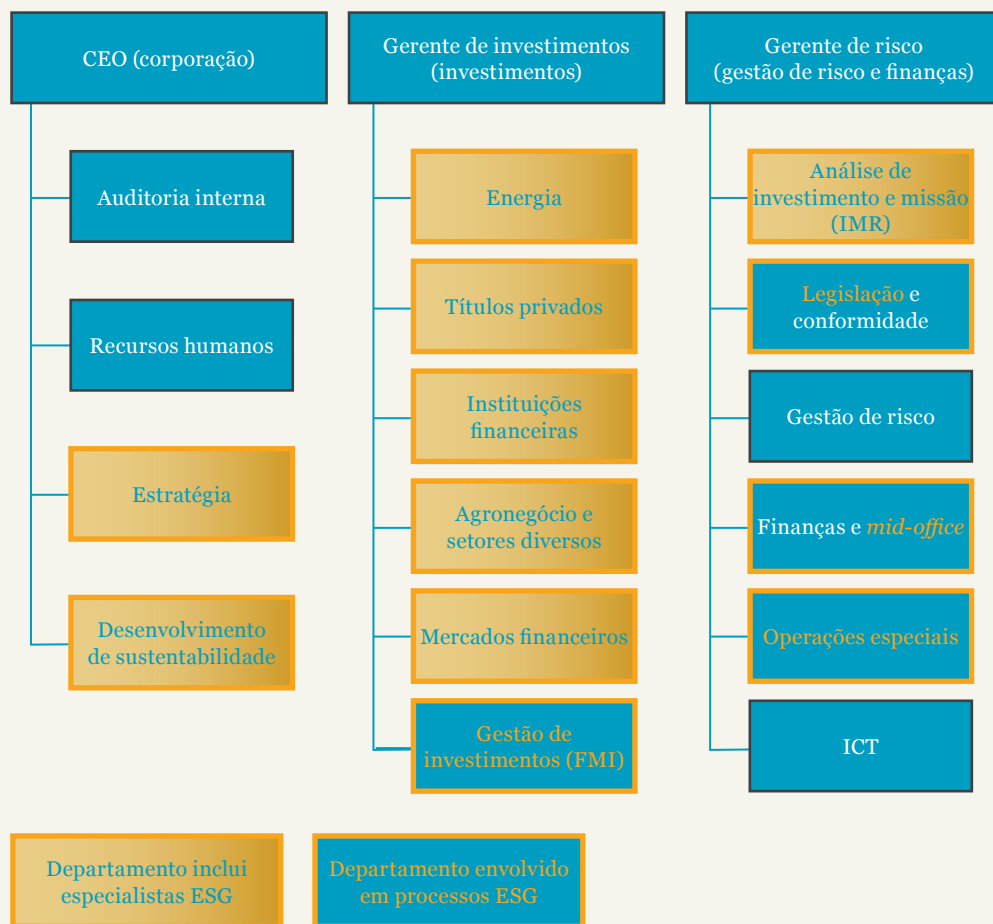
CEO (corporação)

Auditoria interna

Recursos humanos

Estratégia

Desenvolvimento de sustentabilidade

Gerente de investimentos (investimentos)

Energia

Títulos privados

Instituições financeiras

Agronegócio e setores diversos

Mercados financeiros

Gestão de investimentos (FMI)

Gerente de risco (gestão de risco e finanças)

Análise de investimento e missão (IMR)

Legislação e conformidade

Gestão de risco

Finanças e *mid-office*

Operações especiais

ICT

Departamento inclui especialistas ESG

Departamento envolvido em processos ESG